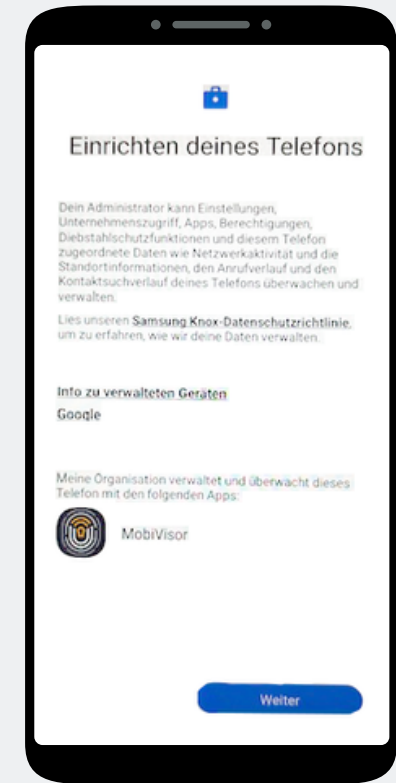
Einrichten deines Telefons

Dein Administrator kann Einstellungen, Unternehmenszugriff, Apps, Berechtigungen, Diebstahlschutzfunktionen und diesem Telefon zugeordnete Daten wie Netzwerkaktivität und die Standortinformationen, den Anrufverlauf und den Kontaktsuchverlauf deines Telefons überwachen und verwalten.

Lies unseren Samsung Knox-Datenschutzrichtlinie, um zu erfahren, wie wir deine Daten verwalten.

Info zu verwalteten Geräten

Google

Meine Organisation verwaltet und überwacht dieses Telefon mit den folgenden Apps:

MobiVisor

Weiter